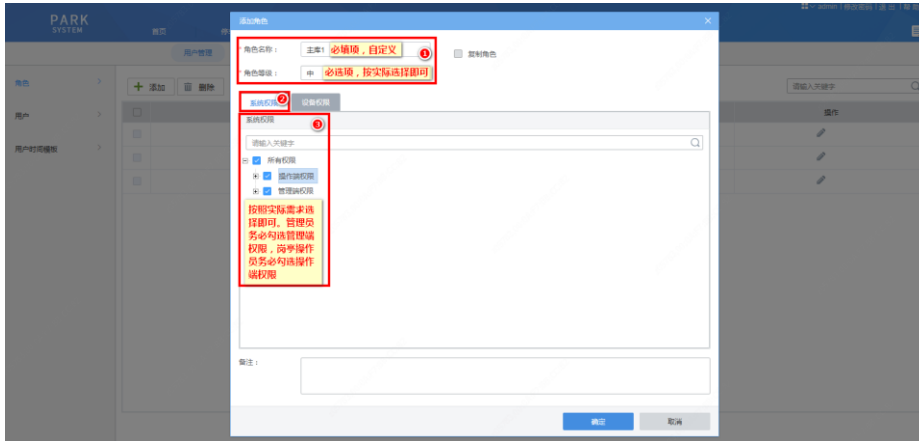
PARK SYSTEM

首页

用户管理

角色

用户

用户时间模板

添加 删除

添加角色

角色名称： 主库1 必填项，自定义 1

复制角色

角色等级： 中 必选项，按实际选择即可

系统权限 2 设备权限

系统权限 3

请输入关键字

所有权限

操作端权限

管理端权限

按照实际需求选择即可。管理员务必勾选管理端权限，岗亭操作员务必勾选操作端权限

备注：

确定 取消

请输入关键字

操作

admin | 修改密码 | 退出 | 帮助